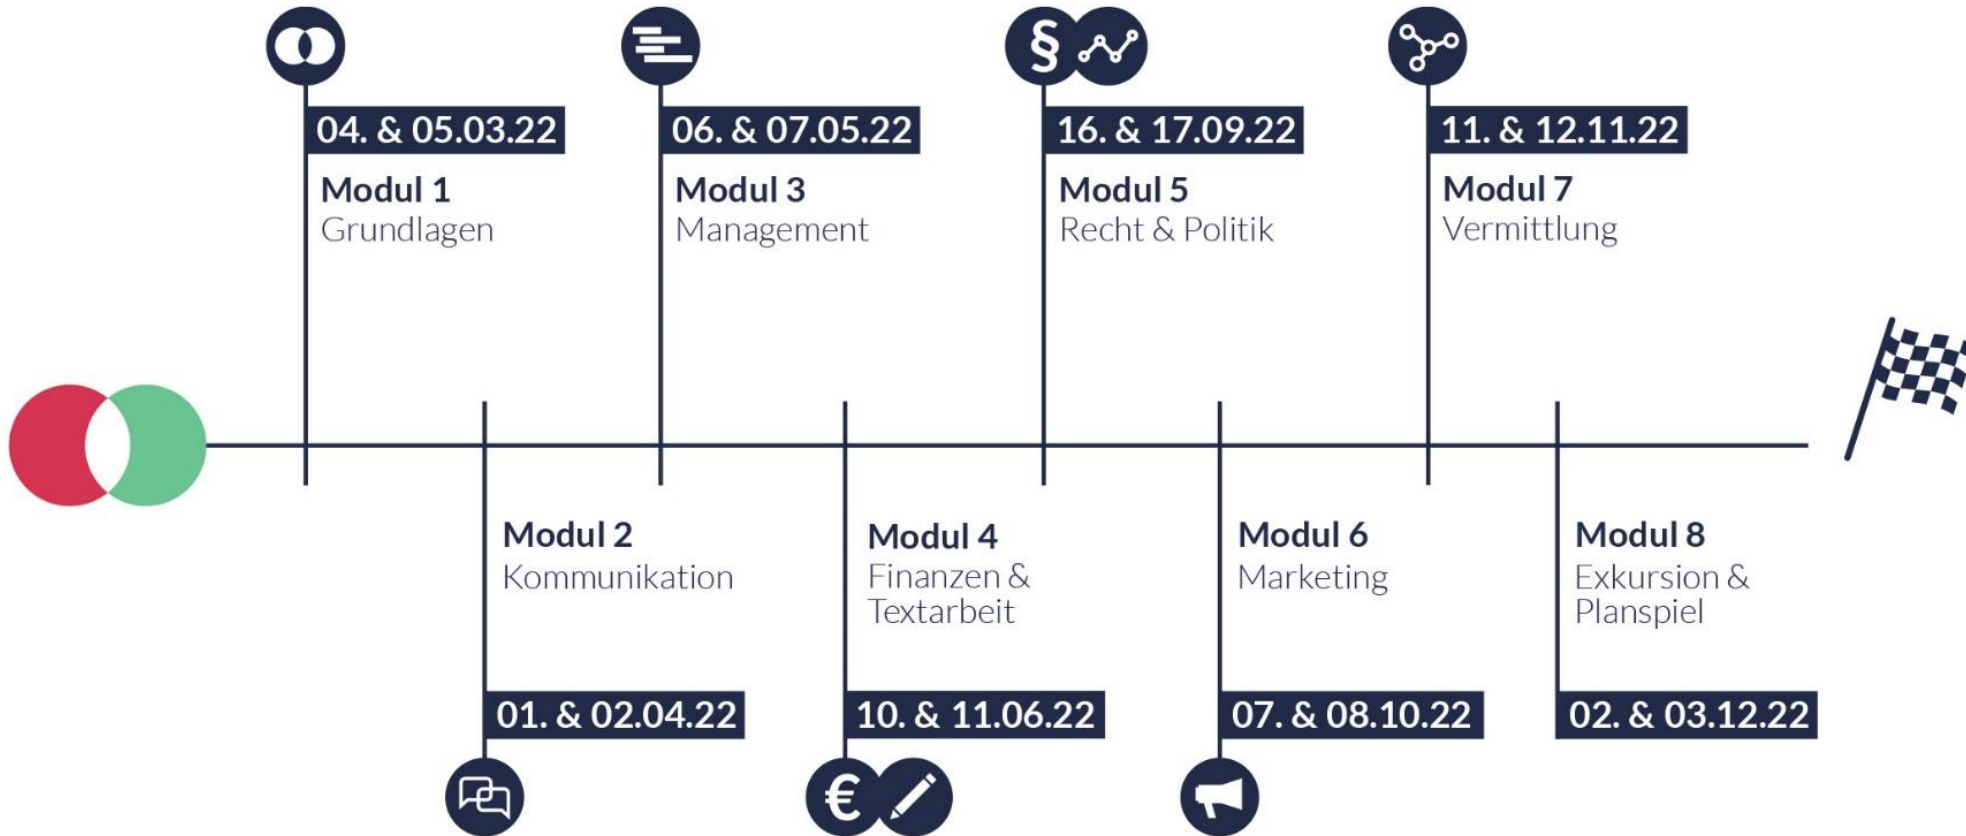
04. & 05.03.22
Modul 1
Grundlagen

06. & 07.05.22
Modul 3
Management

§

16. & 17.09.22
Modul 5
Recht & Politik

11. & 12.11.22
Modul 7
Vermittlung

Modul 2
Kommunikation
01. & 02.04.22

Modul 4
Finanzen & Textarbeit
10. & 11.06.22

€

Modul 6
Marketing
07. & 08.10.22

Modul 8
Exkursion & Planspiel
02. & 03.12.22